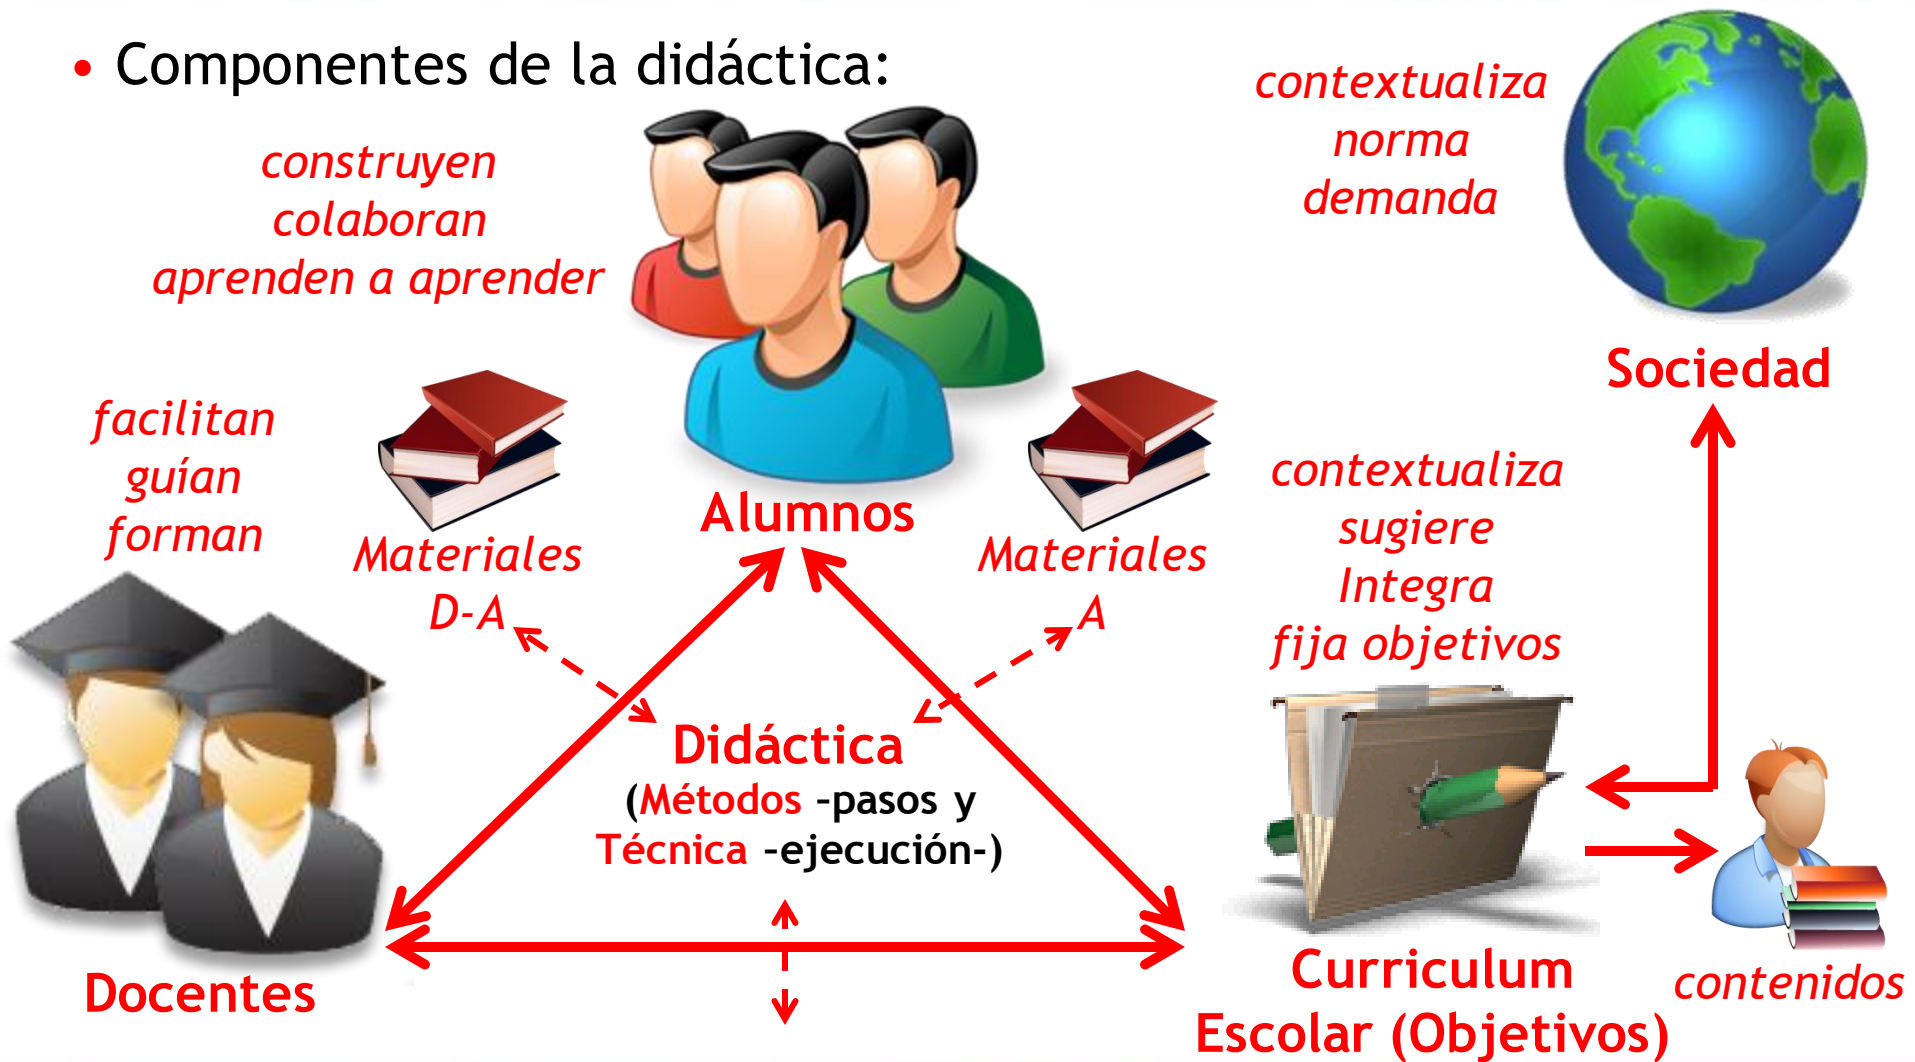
• Componentes de la didáctica:

construyen
colaboran
aprenden a aprender

contextualiza
norma
demanda

Sociedad

facilitan
guían
forman

Materiales
D-A

Alumnos

Materiales
A

contextualiza
sugiere
Integra
fija objetivos

Didáctica
(Métodos -pasos y
Técnica -ejecución-)

Docentes

Curriculum
Escolar (Objetivos)

contenidos